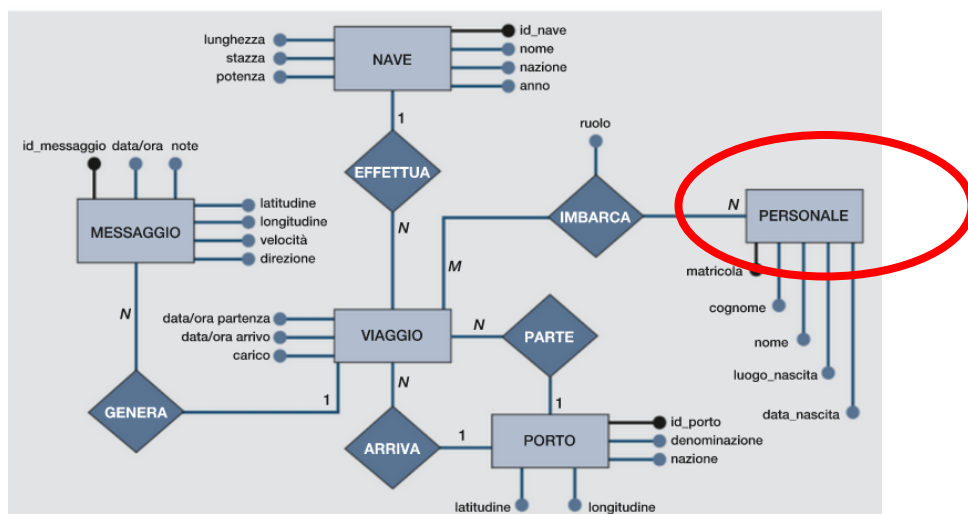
lunghezza
stazza
potenza
NAVE
id_nave
nome
nazione
anno
1
EFFETTUA
N
ruolo
id_messaggio data/ora note
MESSAGGIO
latitudine
longitudine
velocità
direzione
IMBARCA
N
PERSONALE
M
matricola
cognome
nome
luogo_nascita
data_nascita
N
data/ora partenza
data/ora arrivo
carico
VIAGGIO
N
PARTE
N
1
GENERA
1
ARRIVA
1
PORTO
id_porto
denominazione
nazione
latitudine
longitudine